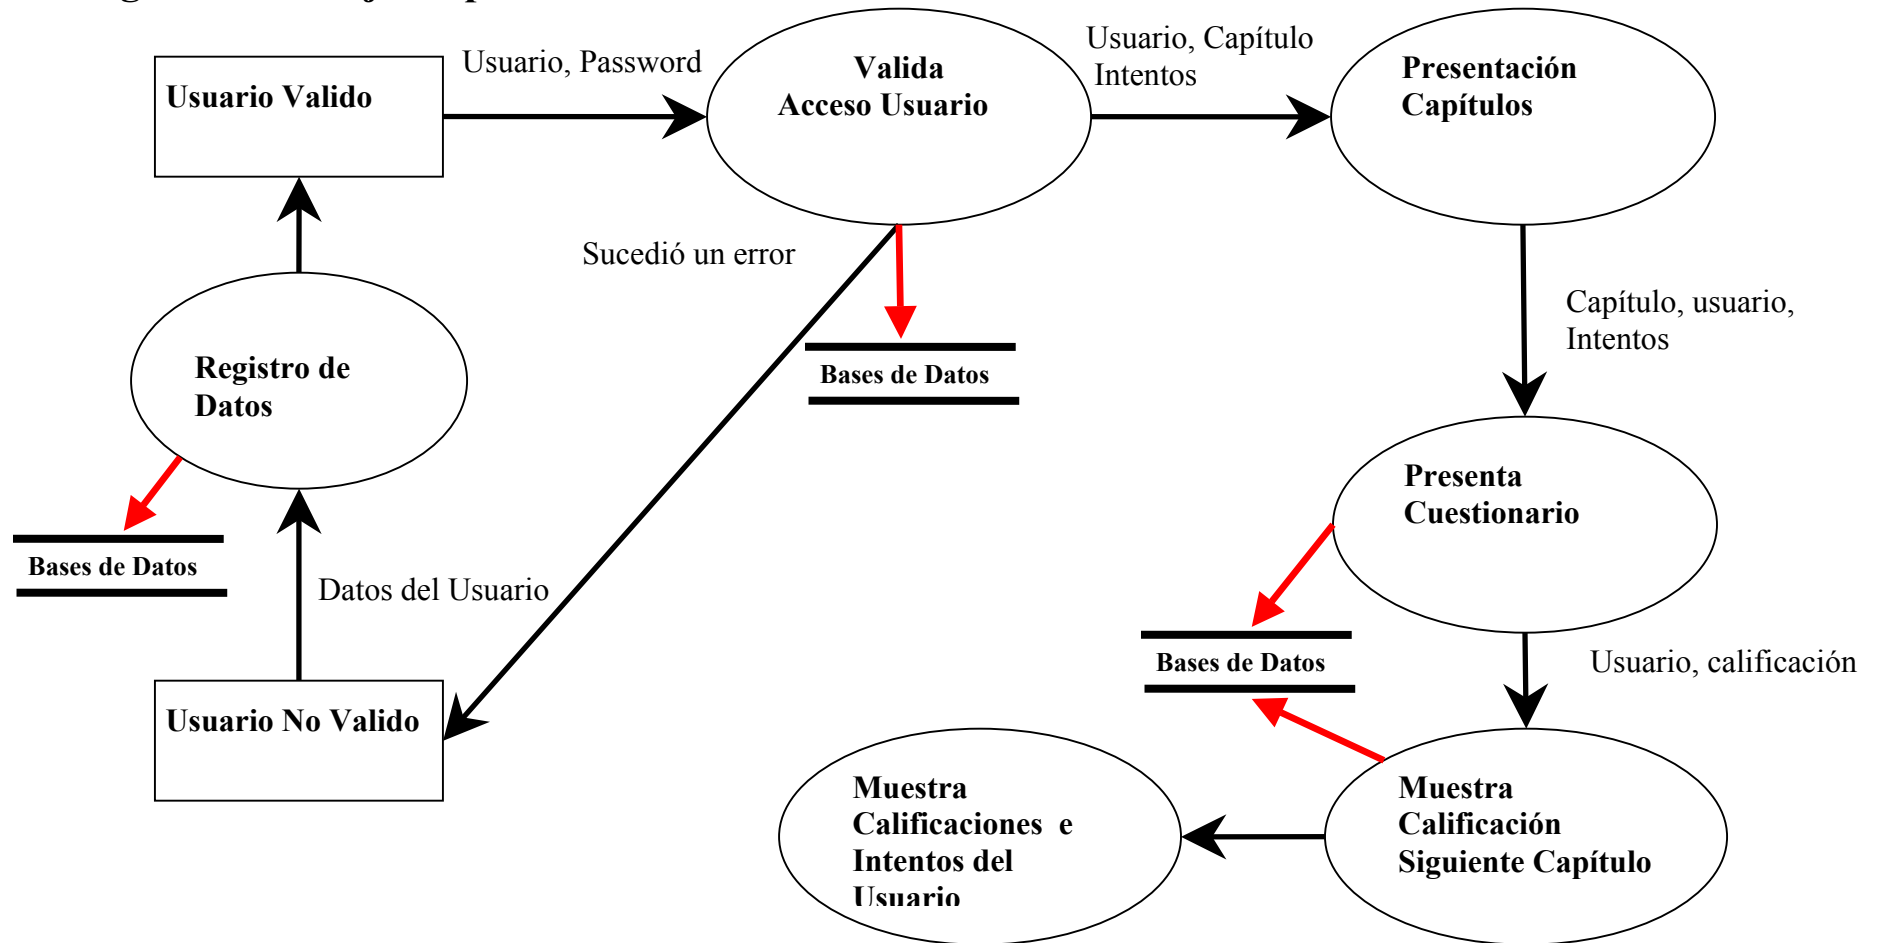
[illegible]

Usuario Valido

Usuario, Password

Valida Acceso Usuario

Usuario, Capítulo Intentos

Presentación Capítulos

Sucedió un error

Bases de Datos

Capítulo, usuario, Intentos

Registro de Datos

Bases de Datos

Datos del Usuario

Presenta Cuestionario

Bases de Datos

Usuario, calificación

Usuario No Valido

Muestra Calificaciones e Intentos del Usuario

Muestra Calificación Siguiente Capítulo